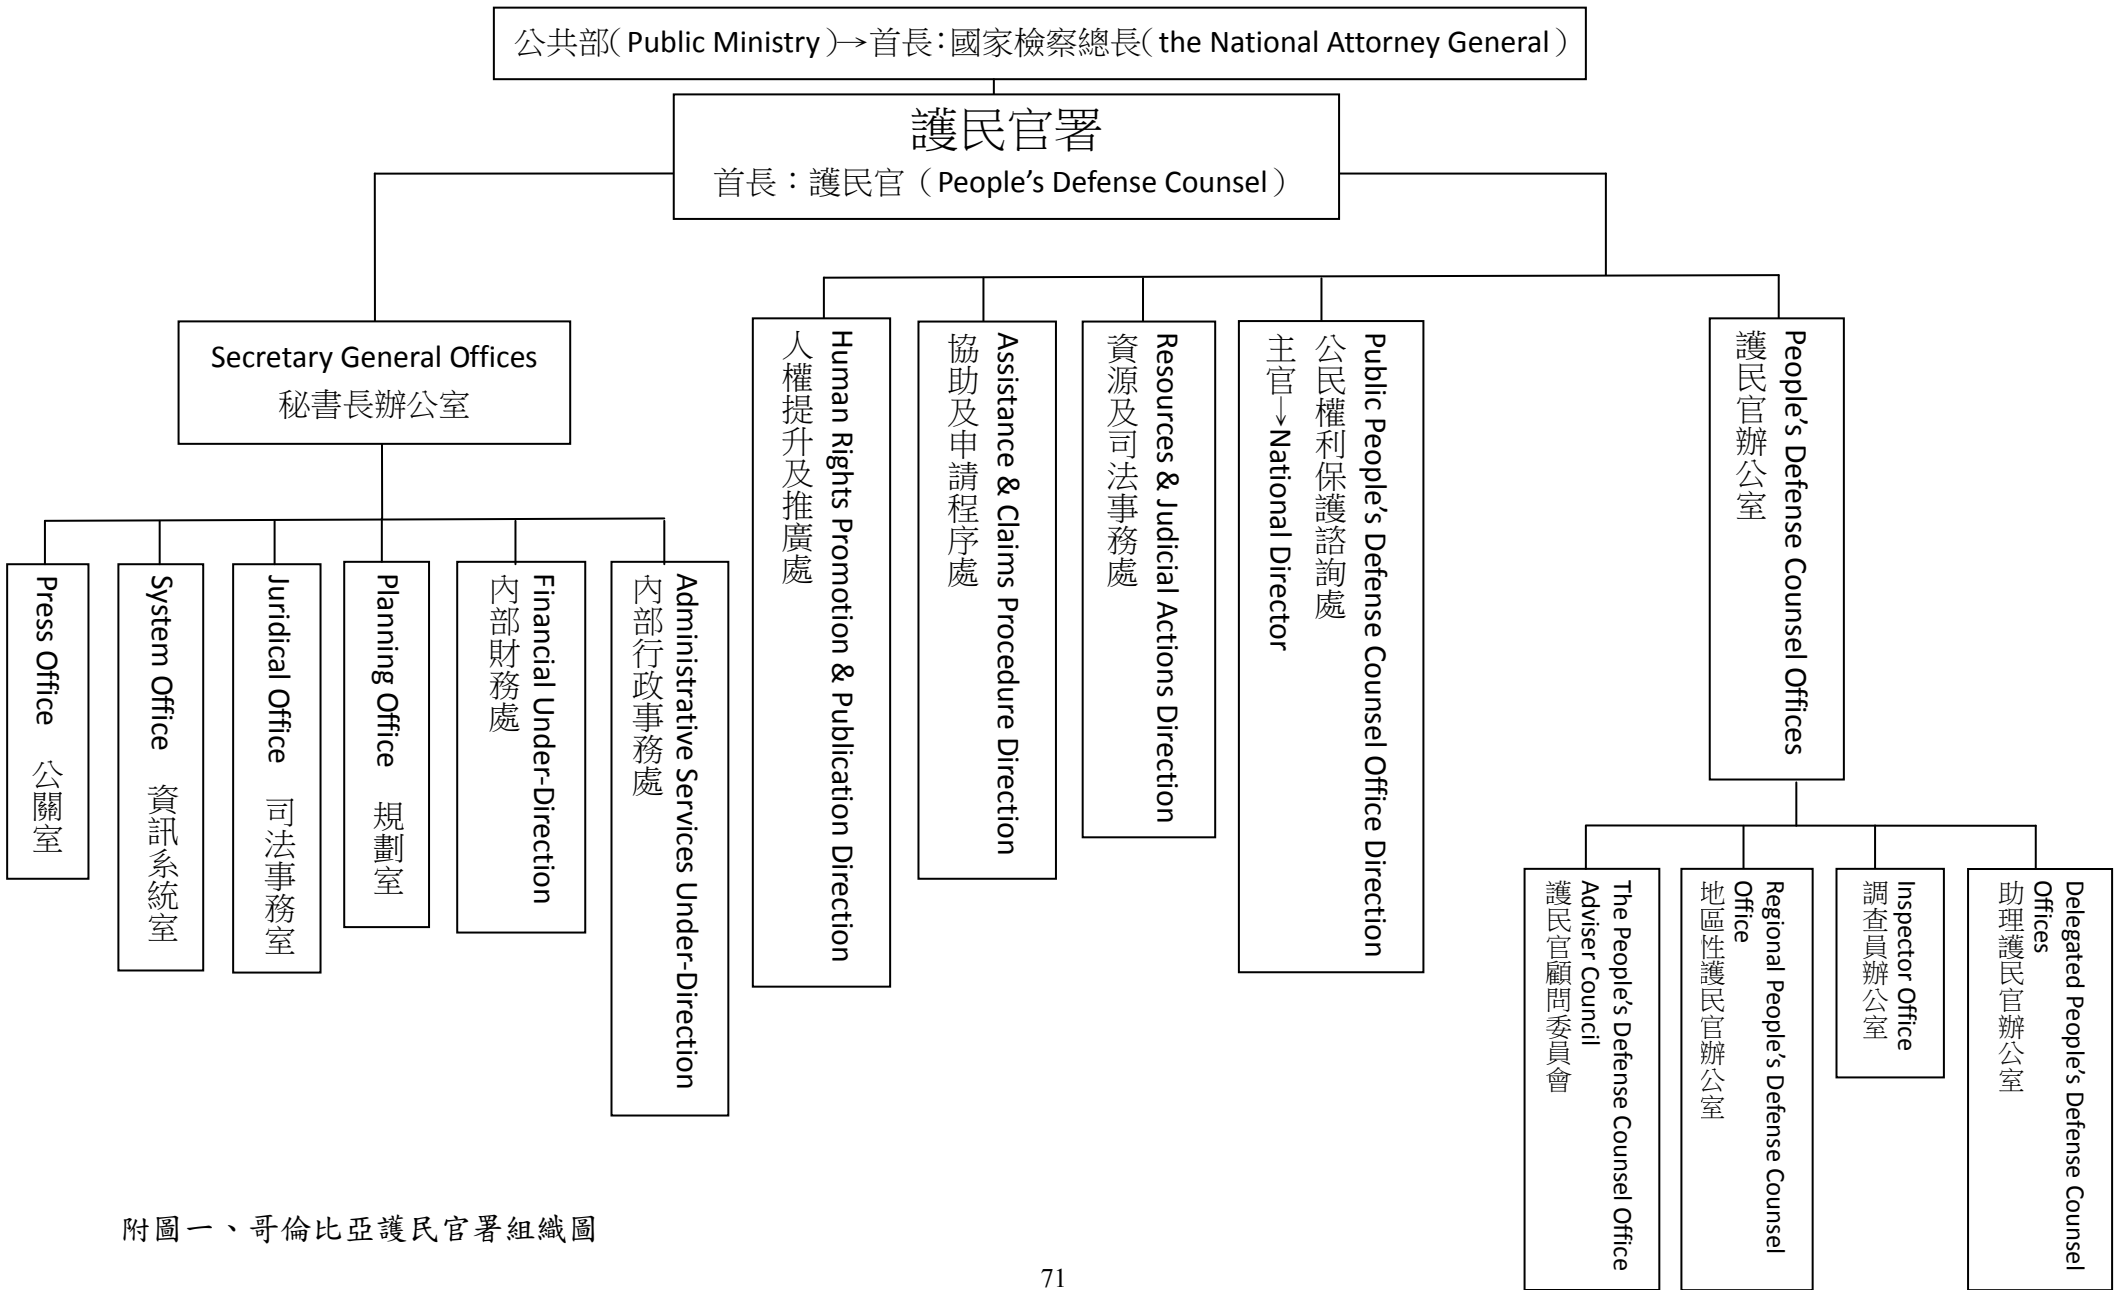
公共部( Public Ministry )→首長:國家檢察總長( the National Attorney General )

護民官署
首長:護民官(People's Defense Counsel)

Secretary General Offices
秘書長辦公室

Press Office 公關室

System Office 資訊系統室

Juridical Office 司法事務室

Planning Office 規劃室

Financial Under-Direction
內部財務處

Administrative Services Under-Direction
內部行政事務處

Human Rights Promotion & Publication Direction
人權提升及推廣處

Assistance & Claims Procedure Direction
協助及申請程序處

Resources & Judicial Actions Direction
資源及司法事務處

Public People's Defense Counsel Office Direction
公民權利保護諮詢處
主官→National Director

People's Defense Counsel Offices
護民官辦公室

The People's Defense Counsel Office Adviser Council
護民官顧問委員會

Regional People's Defense Counsel Office
地區性護民官辦公室

Inspector Office
調查員辦公室

Delegated People's Defense Counsel Offices
助理護民官辦公室

附圖一、哥倫比亞護民官署組織圖

71